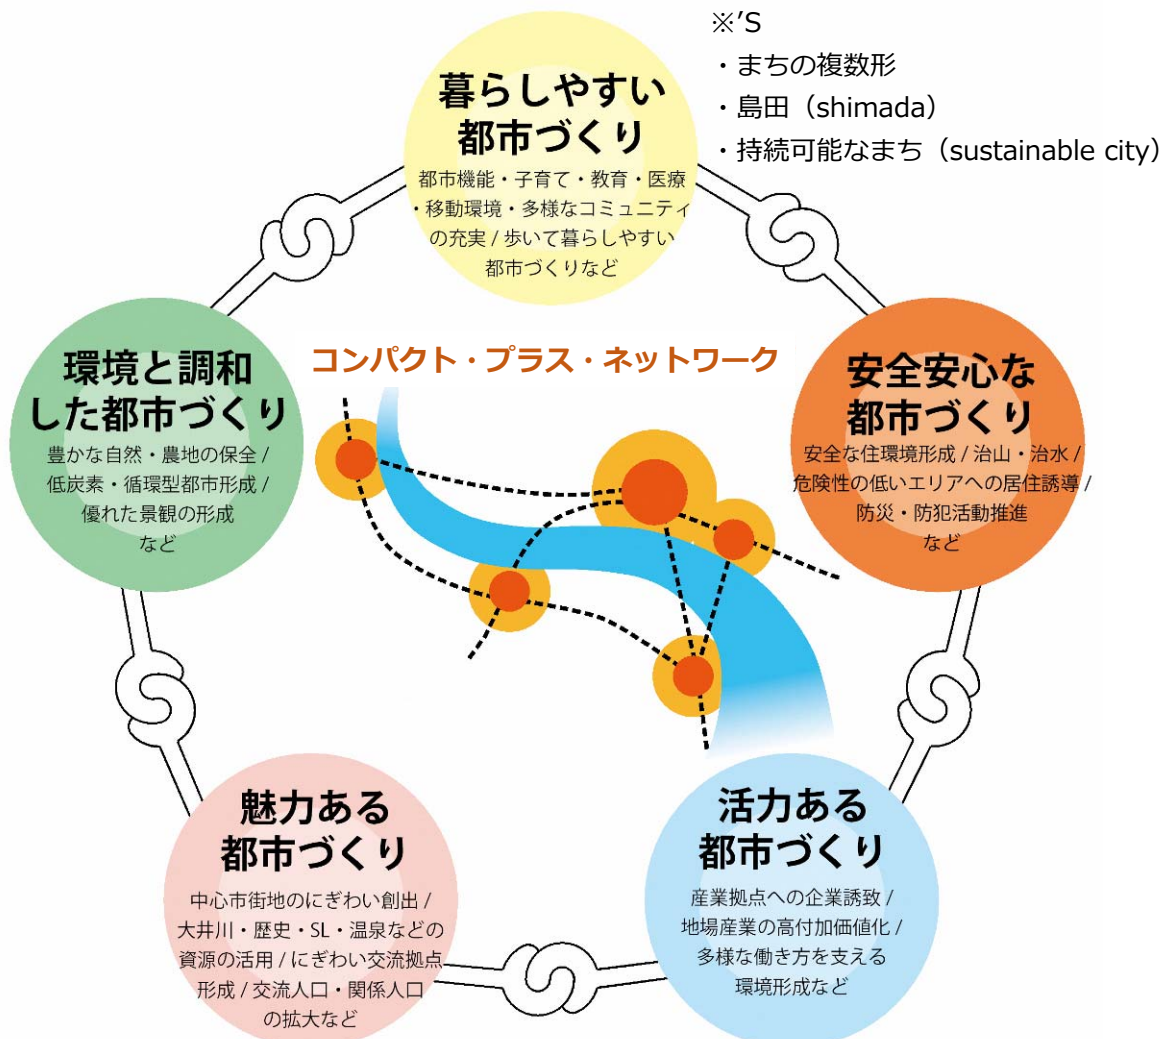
※'S
・まちの複数形
・島田（shimada）
・持続可能なまち（sustainable city）

暮らしやすい都市づくり
都市機能・子育て・教育・医療・移動環境・多様なコミュニティの充実 / 歩いて暮らしやすい都市づくりなど

環境と調和した都市づくり
豊かな自然・農地の保全 / 低炭素・循環型都市形成 / 優れた景観の形成など

コンパクト・プラス・ネットワーク

安全安心な都市づくり
安全な住環境形成 / 治山・治水 / 危険性の低いエリアへの居住誘導 / 防災・防犯活動推進など

魅力ある都市づくり
中心市街地のにぎわい創出 / 大井川・歴史・SL・温泉などの資源の活用 / にぎわい交流拠点形成 / 交流人口・関係人口の拡大など

活力ある都市づくり
産業拠点への企業誘致 / 地場産業の高付加価値化 / 多様な働き方を支える環境形成など